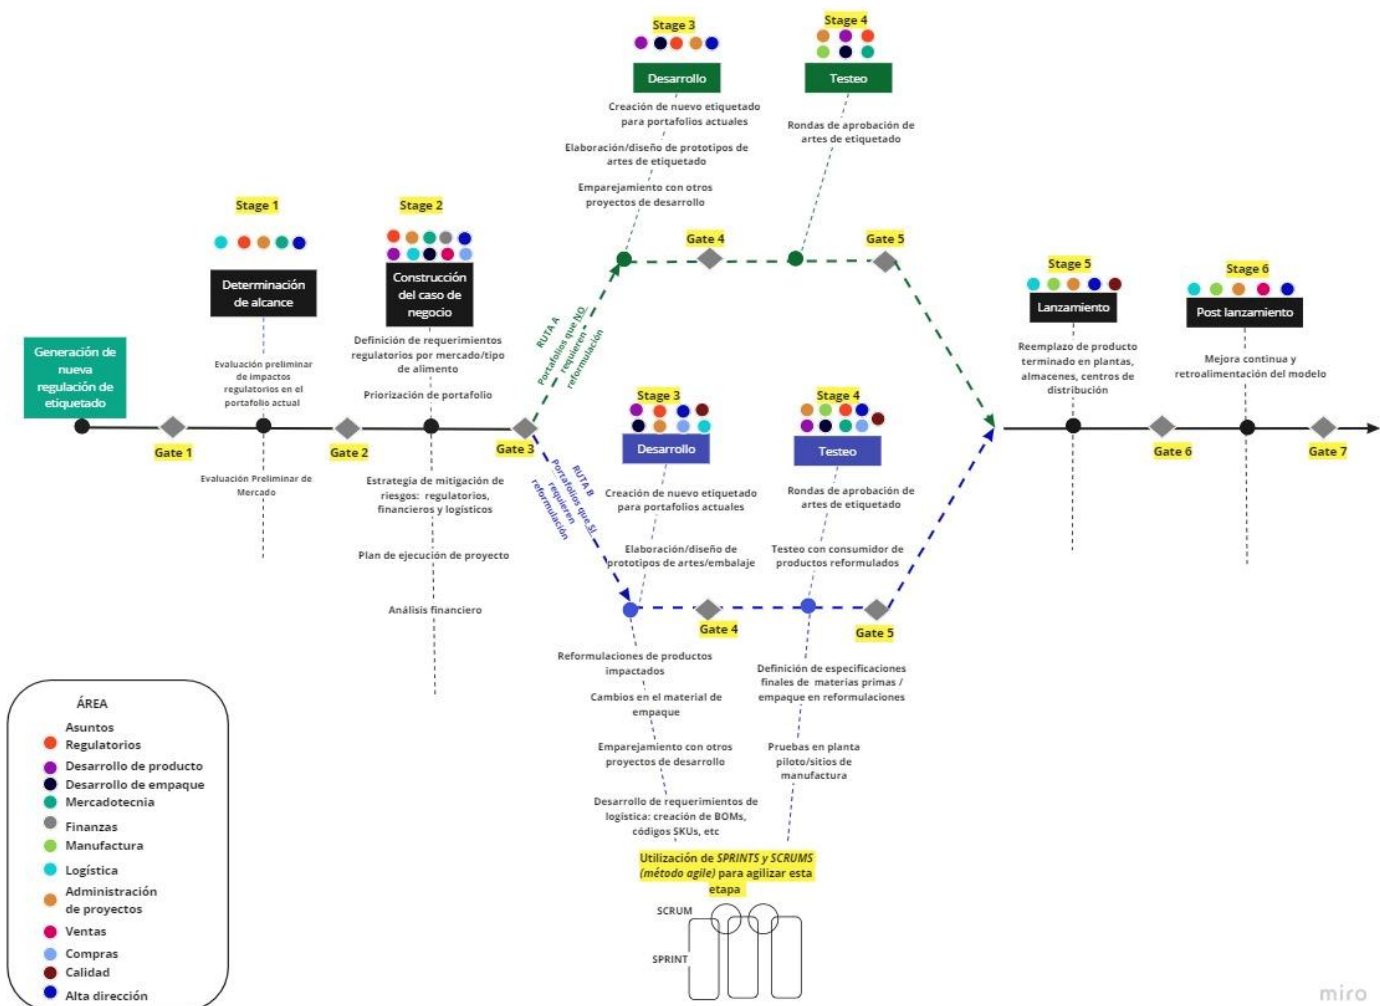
Stage 3
Desarrollo
Creación de nuevo etiquetado para portafolios actuales
Elaboración/diseño de prototipos de artes de etiquetado
Emparejamiento con otros proyectos de desarrollo

Stage 4
Testeo
Rondas de aprobación de artes de etiquetado

Stage 1
Determinación de alcance
Evaluación preliminar de impactos regulatorios en el portafolio actual
Evaluación Preliminar de Mercado

Stage 2
Construcción del caso de negocio
Definición de requerimientos regulatorios por mercado/tipo de alimento
Priorización de portafolio
Estrategia de mitigación de riesgos: regulatorios, financieros y logísticos
Plan de ejecución de proyecto
Análisis financiero

Generación de nueva regulación de etiquetado

Gate 1
Gate 2
Gate 3
Gate 4
Gate 5

RUTA A
Portafolios que NO requieren reformulación

RUTA B
Portafolios que SI requieren reformulación

Stage 3
Desarrollo
Creación de nuevo etiquetado para portafolios actuales
Elaboración/diseño de prototipos de artes/embalaje
Reformulaciones de productos impactados
Cambios en el material de empaque
Emparejamiento con otros proyectos de desarrollo
Desarrollo de requerimientos de logística: creación de BOMs, códigos SKUs, etc

Stage 4
Testeo
Rondas de aprobación de artes de etiquetado
Testeo con consumidor de productos reformulados
Definición de especificaciones finales de materias primas / empaque en reformulaciones
Pruebas en planta piloto/sitios de manufactura

Gate 4
Gate 5

Utilización de SPRINTS y SCRUMS (método agile) para agilizar esta etapa
SCRUM
SPRINT

Stage 5
Lanzamiento
Reemplazo de producto terminado en plantas, almacenes, centros de distribución

Stage 6
Post lanzamiento
Mejora continua y retroalimentación del modelo

Gate 6
Gate 7

ÁREA
Asuntos Regulatorios
Desarrollo de producto
Desarrollo de empaque
Mercadotecnia
Finanzas
Manufactura
Logística
Administración de proyectos
Ventas
Compras
Calidad
Alta dirección

miro